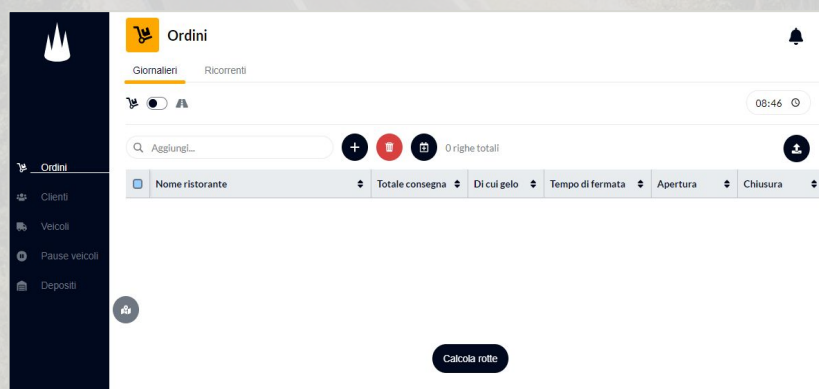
Ordini

Giornalieri Ricorrenti

08:46

Aggiungi...

0 righe totali

| Nome ristorante | Totale consegna | Di cui gelo | Tempo di fermata | Apertura | Chiusura |
|---|---|---|---|---|---|

Ordini
Clienti
Veicoli
Pause veicoli
Depositi

Calcola rotte